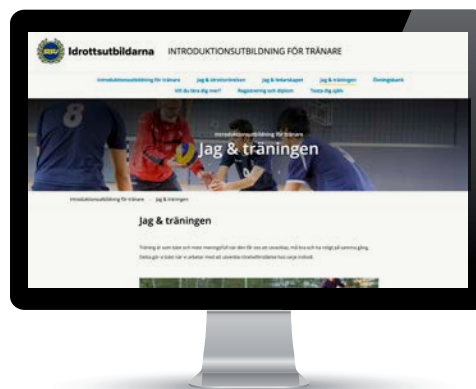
Idrottsutbildarna INTRODUKTIONSUTBILDNING FÖR TRÄNARE

Introduktionsutbildning för tränare Jag & idrottsrörelsen Jag & ledarskapet Jag & träningen Övningsbank

Vill du lära dig mer? Registrering och diplom Testa dig själv

Introduktionsutbildning för tränare

Jag & träningen

Introduktionsutbildning för tränare › Jag & träningen

Jag & träningen

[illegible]